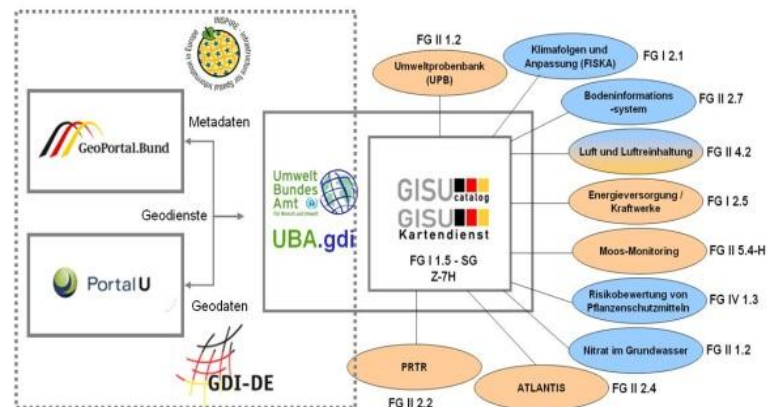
INSPIRE - Infrastructure for Spatial Information in Europe

GeoPortal.Bund

Metadaten

Geodienste

Geodaten

PortalU

GDI-DE

Umwelt Bundes Amt
Für Mensch und Umwelt

UBA.gdi

GISU catalog

GISU Kartendienst

FG I 1.5 - SG
Z-7H

FG II 1.2
Umweltprobenbank (UPB)

Klimafolgen und Anpassung (FISKA)
FG I 2.1

Bodeninformations-system
FG II 2.7

Luft und Luftreinhaltung
FG II 4.2

Energieversorgung / Kraftwerke
FG I 2.5

Moos-Monitoring
FG II 5.4-H

Risikobewertung von Pflanzenschutzmitteln
FG IV 1.3

Nitrat im Grundwasser
FG II 1.2

ATLANTIS
FG II 2.4

PRTR
FG II 2.2